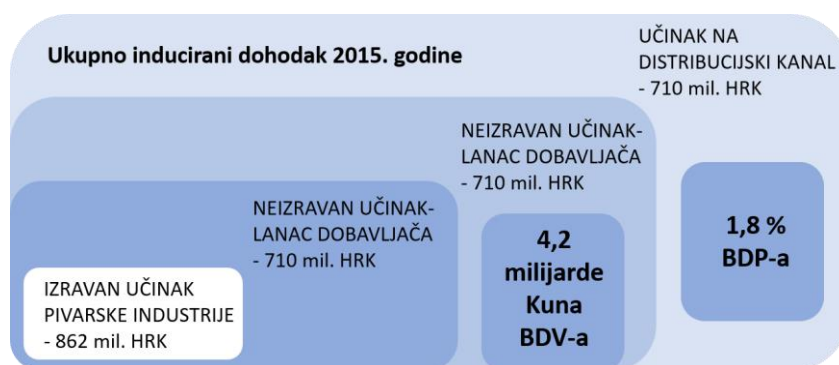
Ukupno inducirani dohodak 2015. godine

UČINAK NA DISTRIBUCIJSKI KANAL - 710 mil. HRK

NEIZRAVAN UČINAK-LANAC DOBAVLJAČA - 710 mil. HRK

NEIZRAVAN UČINAK-LANAC DOBAVLJAČA - 710 mil. HRK

4,2 milijarde Kuna BDV-a

1,8 % BDP-a

IZRAVAN UČINAK PIVARSKE INDUSTRIJE - 862 mil. HRK